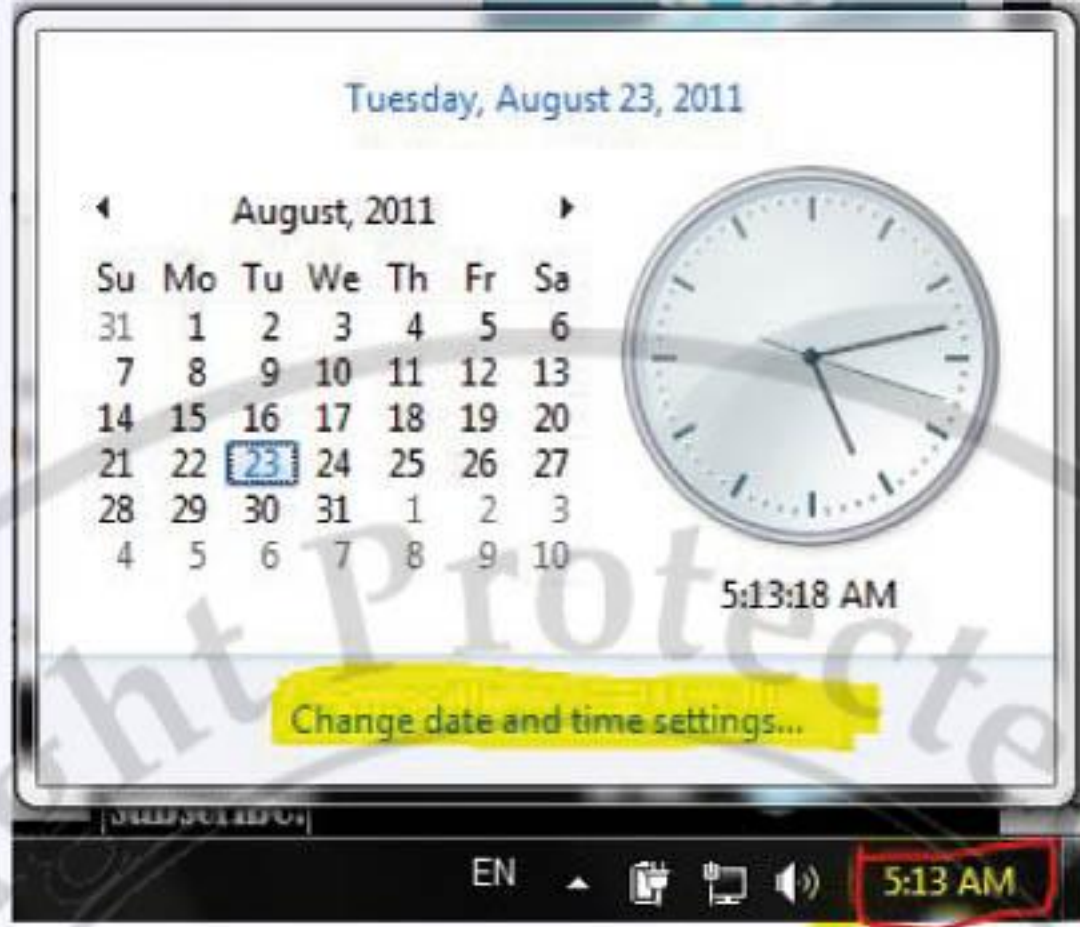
Tuesday, August 23, 2011

◄ August, 2011 ►

| Su | Mo | Tu | We | Th | Fr | Sa |
|---|---|---|---|---|---|---|
| 31 | 1 | 2 | 3 | 4 | 5 | 6 |
| 7 | 8 | 9 | 10 | 11 | 12 | 13 |
| 14 | 15 | 16 | 17 | 18 | 19 | 20 |
| 21 | 22 | 23 | 24 | 25 | 26 | 27 |
| 28 | 29 | 30 | 31 | 1 | 2 | 3 |
| 4 | 5 | 6 | 7 | 8 | 9 | 10 |

5:13:18 AM

Change date and time settings...

ght Protecte

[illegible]

EN

5:13 AM